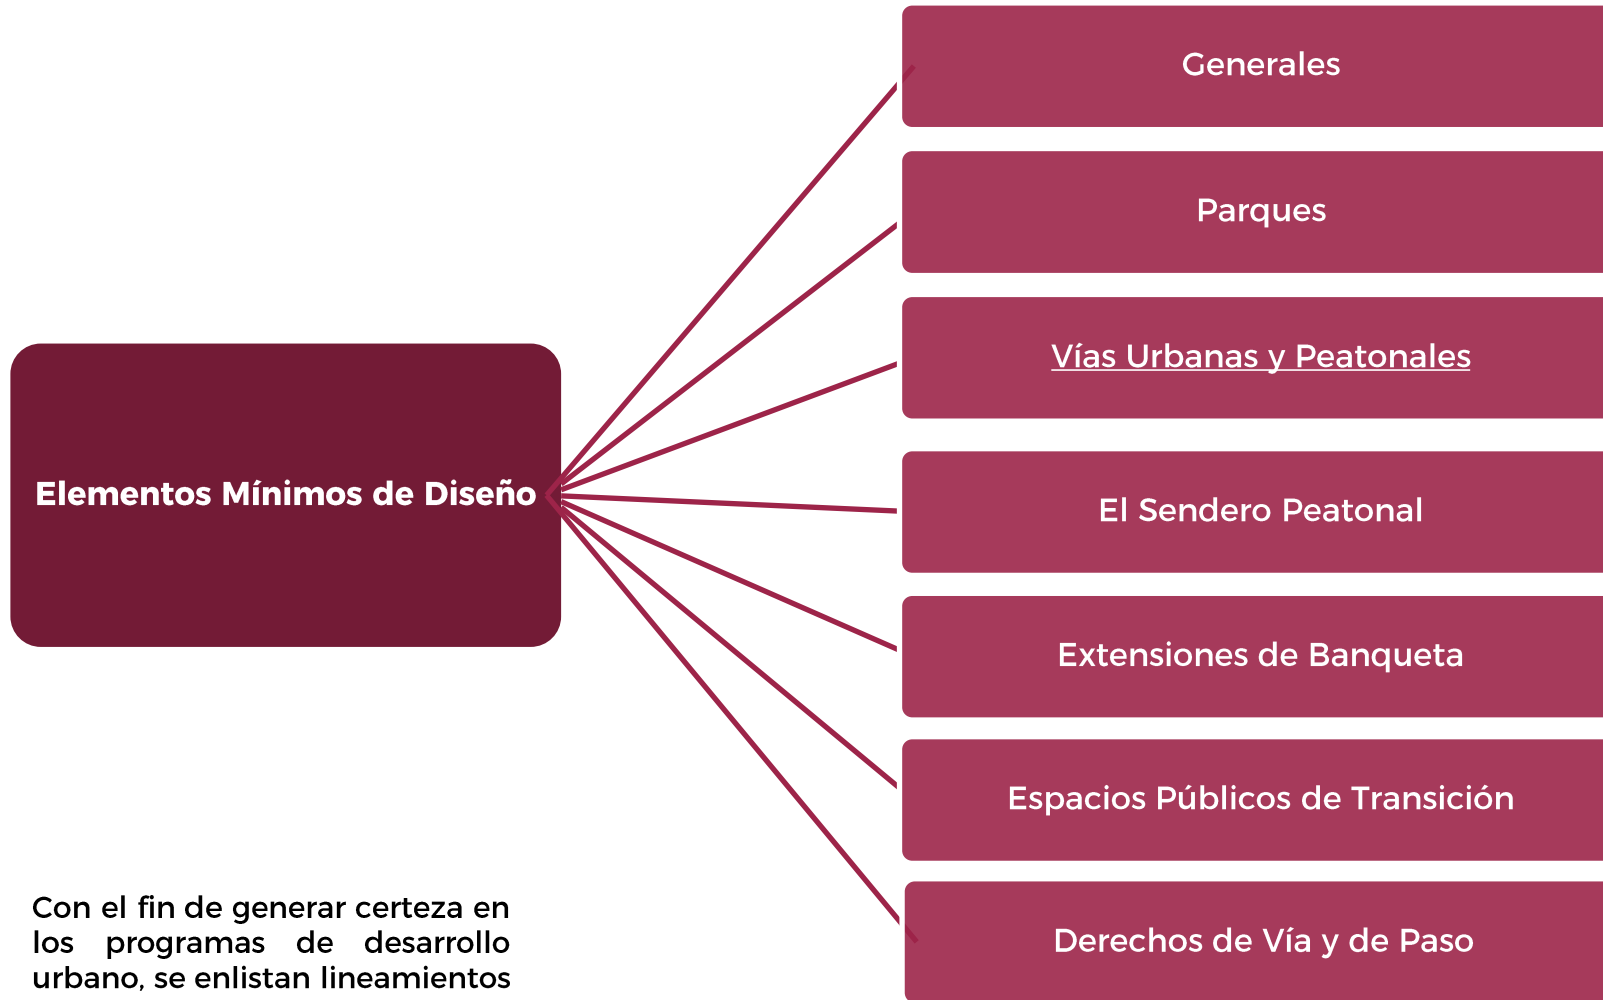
Elementos Mínimos de Diseño

Generales

Parques

Vías Urbanas y Peatonales

El Sendero Peatonal

Extensiones de Banqueta

Espacios Públicos de Transición

Derechos de Vía y de Paso

Con el fin de generar certeza en los programas de desarrollo urbano, se enlistan lineamientos